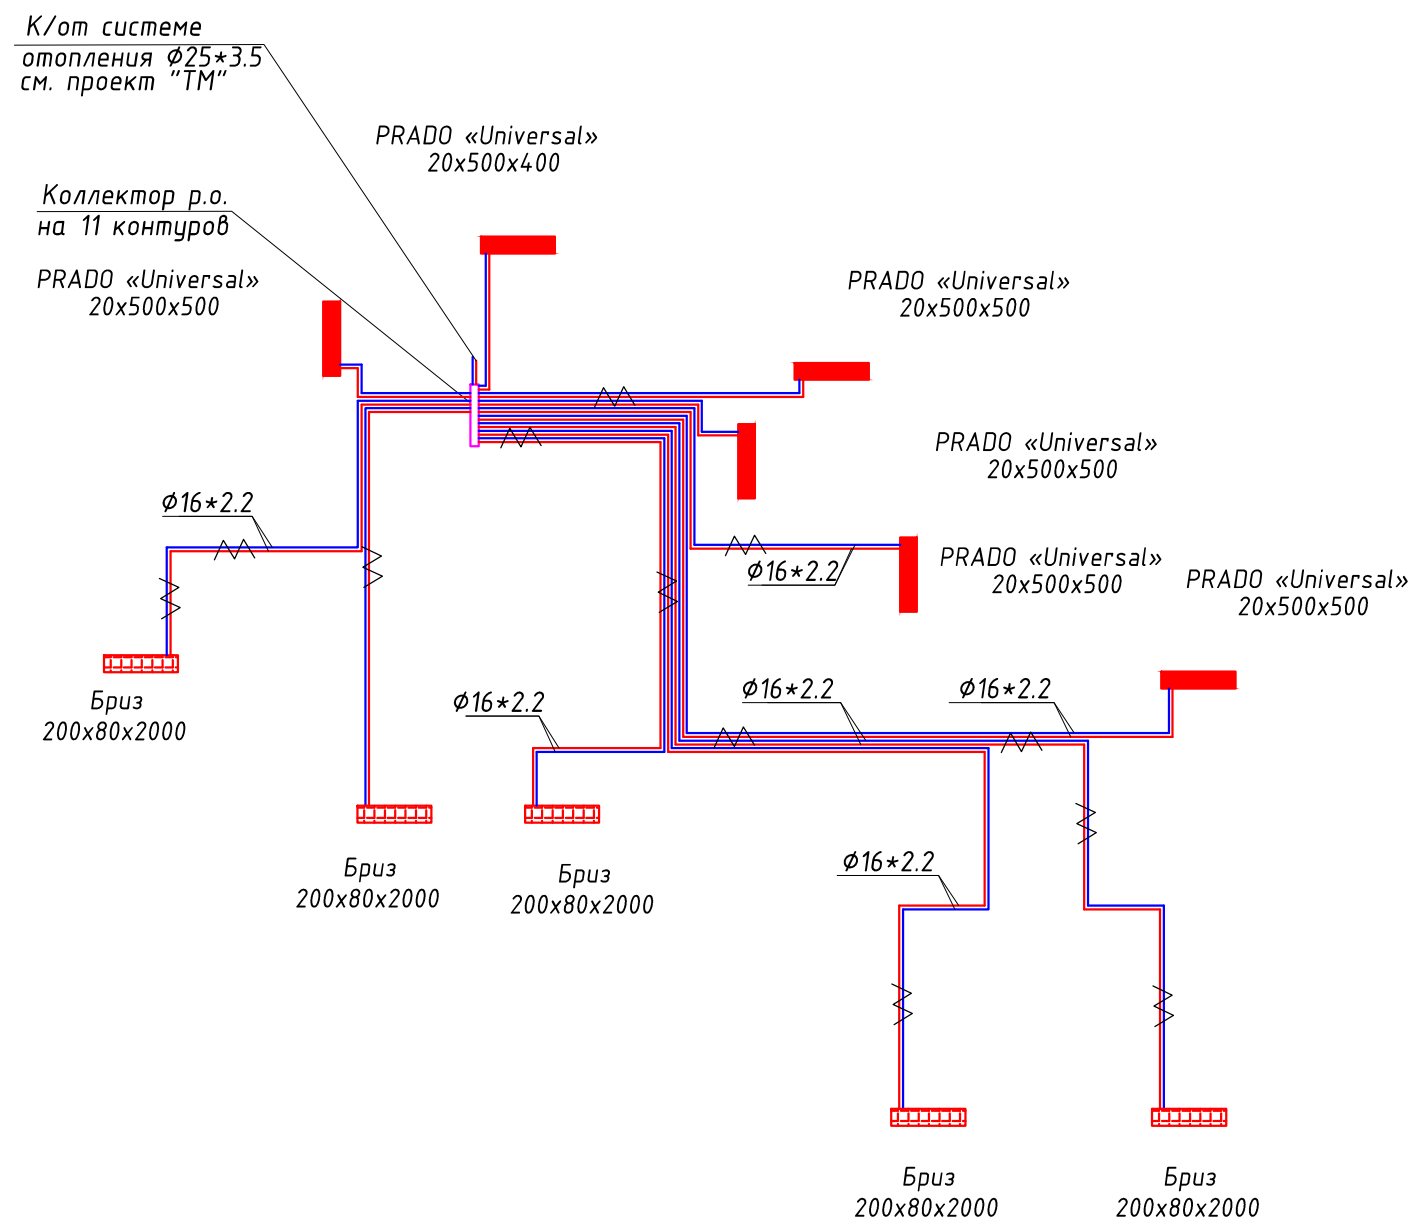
К/от системе
отопления $\phi25*3.5$
см. проект "ТМ"

PRADO «Universal»
20x500x400

Коллектор р.о.
на 11 контуров

PRADO «Universal»
20x500x500

PRADO «Universal»
20x500x500

PRADO «Universal»
20x500x500

$\phi16*2.2$

$\phi16*2.2$

PRADO «Universal»
20x500x500

PRADO «Universal»
20x500x500

Бриз
200x80x2000

$\phi16*2.2$

$\phi16*2.2$

$\phi16*2.2$

Бриз
200x80x2000

Бриз
200x80x2000

$\phi16*2.2$

Бриз
200x80x2000

Бриз
200x80x2000